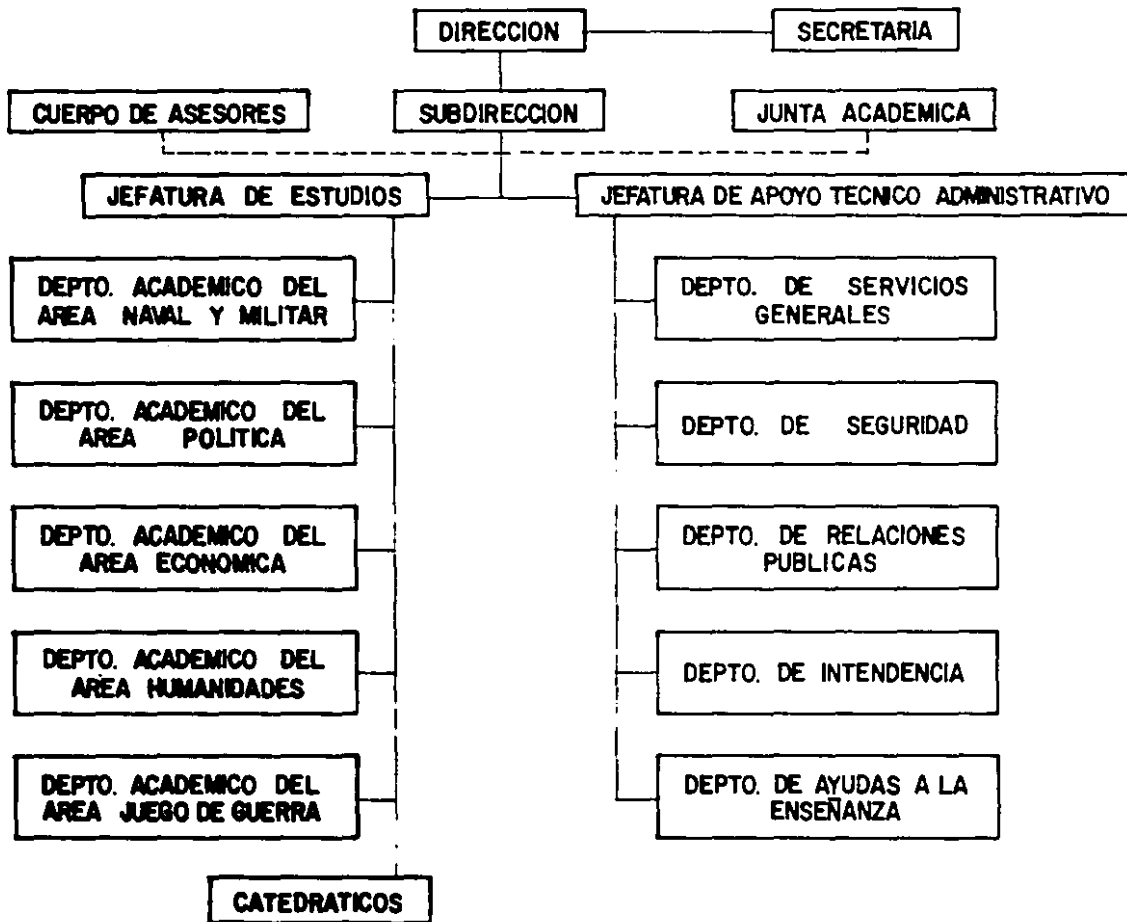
DIRECCION

SECRETARIA

CUERPO DE ASESORES

SUBDIRECCION

JUNTA ACADEMICA

JEFATURA DE ESTUDIOS

JEFATURA DE APOYO TECNICO ADMINISTRATIVO

DEPTO. ACADEMICO DEL AREA NAVAL Y MILITAR

DEPTO. ACADEMICO DEL AREA POLITICA

DEPTO. ACADEMICO DEL AREA ECONOMICA

DEPTO. ACADEMICO DEL AREA HUMANIDADES

DEPTO. ACADEMICO DEL AREA JUEGO DE GUERRA

CATEDRATICOS

DEPTO. DE SERVICIOS GENERALES

DEPTO. DE SEGURIDAD

DEPTO. DE RELACIONES PUBLICAS

DEPTO. DE INTENDENCIA

DEPTO. DE AYUDAS A LA ENSEÑANZA